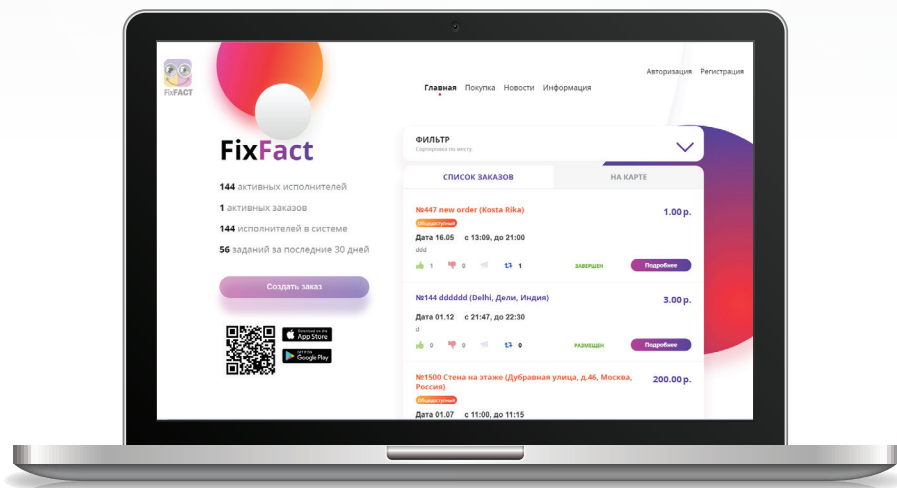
FixFACT

Главная Покупка Новости Информация

Авторизация Регистрация

FixFact

144 активных исполнителей

1 активных заказов

144 исполнителей в системе

56 заданий за последние 30 дней

Создать заказ

Download on the App Store

GET IT ON Google Play

ФИЛЬТР
Сортировка по мест.

СПИСОК ЗАКАЗОВ | НА КАРТЕ

№447 new order (Kosta Rika) 1.00 р.
Общедоступный
Дата 16.05 с 13:09, до 21:00
ddd
1 0 1 ЗАВЕРШЕН Подробнее

№144 dddddd (Delhi, Дели, Индия) 3.00 р.
Дата 01.12 с 21:47, до 22:30
d
0 0 0 РАЗМЕЩЕН Подробнее

№1500 Стена на этаже (Дубравная улица, д.46, Москва, Россия) 200.00 р.
Общедоступный
Дата 01.07 с 11:00, до 11:15